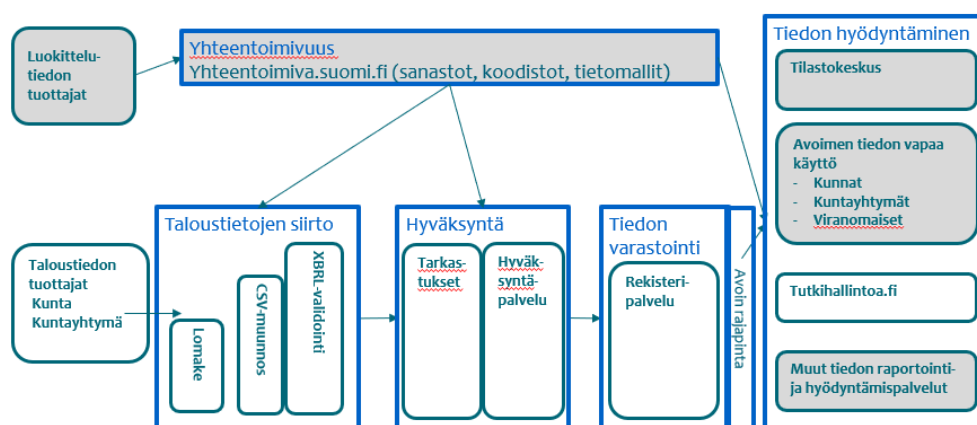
Luokittelutiedon tuottajat

Yhteentoimivuus
Yhteentoimiva.suomi.fi (sanastot, koodistot, tietomallit)

Tiedon hyödyntäminen

Tilastokeskus

Avoimen tiedon vapaa käyttö
- Kunnat
- Kuntayhtymät
- Viranomaiset

Taloustietojen siirto

Lomake

CSV-muunnos

XBRL-validointi

Hyväksyntä

Tarkastukset

Hyväksyntäpalvelu

Tiedon varastointi

Rekisteripalvelu

Avoin rajapinta

Taloustiedon tuottajat
Kunta
Kuntayhtymä

Tutkihallintoa.fi

Muut tiedon raportointi- ja hyödyntämispalvelut